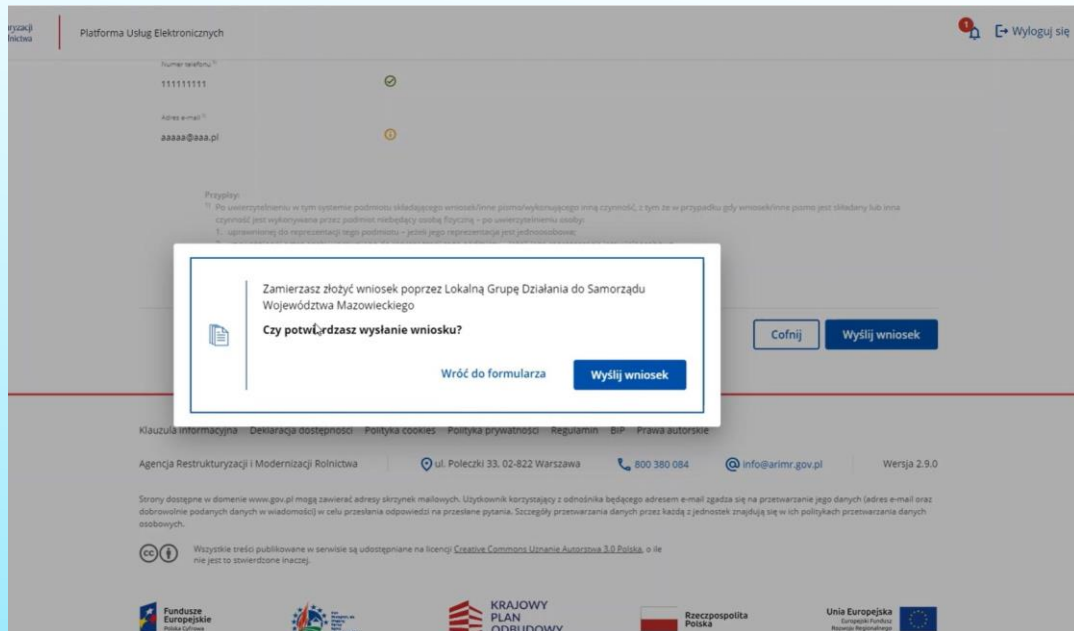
ryzacji lnictwa

Platforma Usług Elektronicznych

1

Wyloguj się

Numer telefonu

111111111

Adres e-mail

aaaaa@aaa.pl

Przypisy:

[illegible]

Zamierzasz złożyć wniosek poprzez Lokalną Grupę Działania do Samorządu Województwa Mazowieckiego

Czy potwierdzasz wysłanie wniosku?

Wróć do formularza

Wyślij wniosek

Cofnij

Wyślij wniosek

Klauzula informacyjna Deklaracja dostępności Polityka cookies Polityka prywatności Regulamin BIP Prawa autorskie

Agencja Restrukturyzacji i Modernizacji Rolnictwa

ul. Poleczki 33, 02-822 Warszawa

800 380 084

info@arimr.gov.pl

Wersja 2.9.0

Strony dostępne w domenie www.gov.pl mogą zawierać adresy skrzynek mailowych. Użytkownik korzystający z odnośnika będącego adresem e-mail zgadza się na przetwarzanie jego danych (adres e-mail oraz dobrowolnie podanych danych w wiadomości) w celu przesłania odpowiedzi na przesłane pytania. Szczegóły przetwarzania danych przez każdą z jednostek znajdują się w ich politykach przetwarzania danych osobowych.

Wszystkie treści publikowane w serwisie są udostępniane na licencji Creative Commons Uznanie Autorstwa 3.0 Polska, o ile nie jest to stwierdzone inaczej.

Fundusze Europejskie Polska Cyfrowa

KRAJOWY PLAN ODBUDOWY

Rzeczpospolita Polska

Unia Europejska Europejski Fundusz Rozwoju Regionalnego